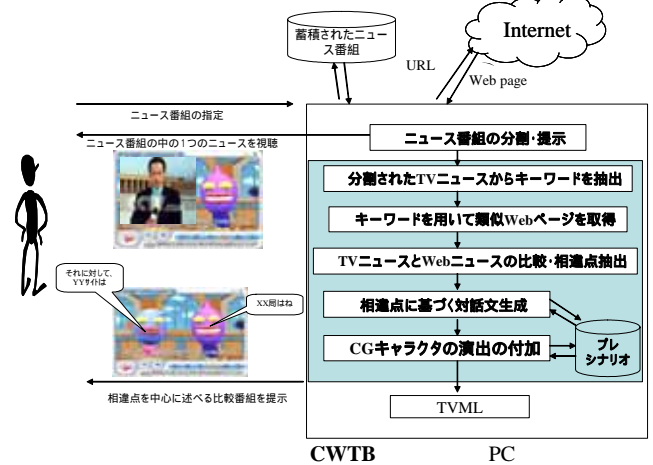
蓄積されたニュース番組

Internet

URL

Web page

ニュース番組の指定

ニュース番組の中の1つのニュースを視聴

ニュース番組の分割・提示

分割されたTVニュースからキーワードを抽出

キーワードを用いて類似Webページを取得

TVニュースとWebニュースの比較・相違点抽出

相違点に基づく対話文生成

CGキャラクタの演出の付加

プレシナリオ

それに対して、YYサイトは

XX局はね

相違点を中心に述べる比較番組を提示

TVML

CWTB

PC